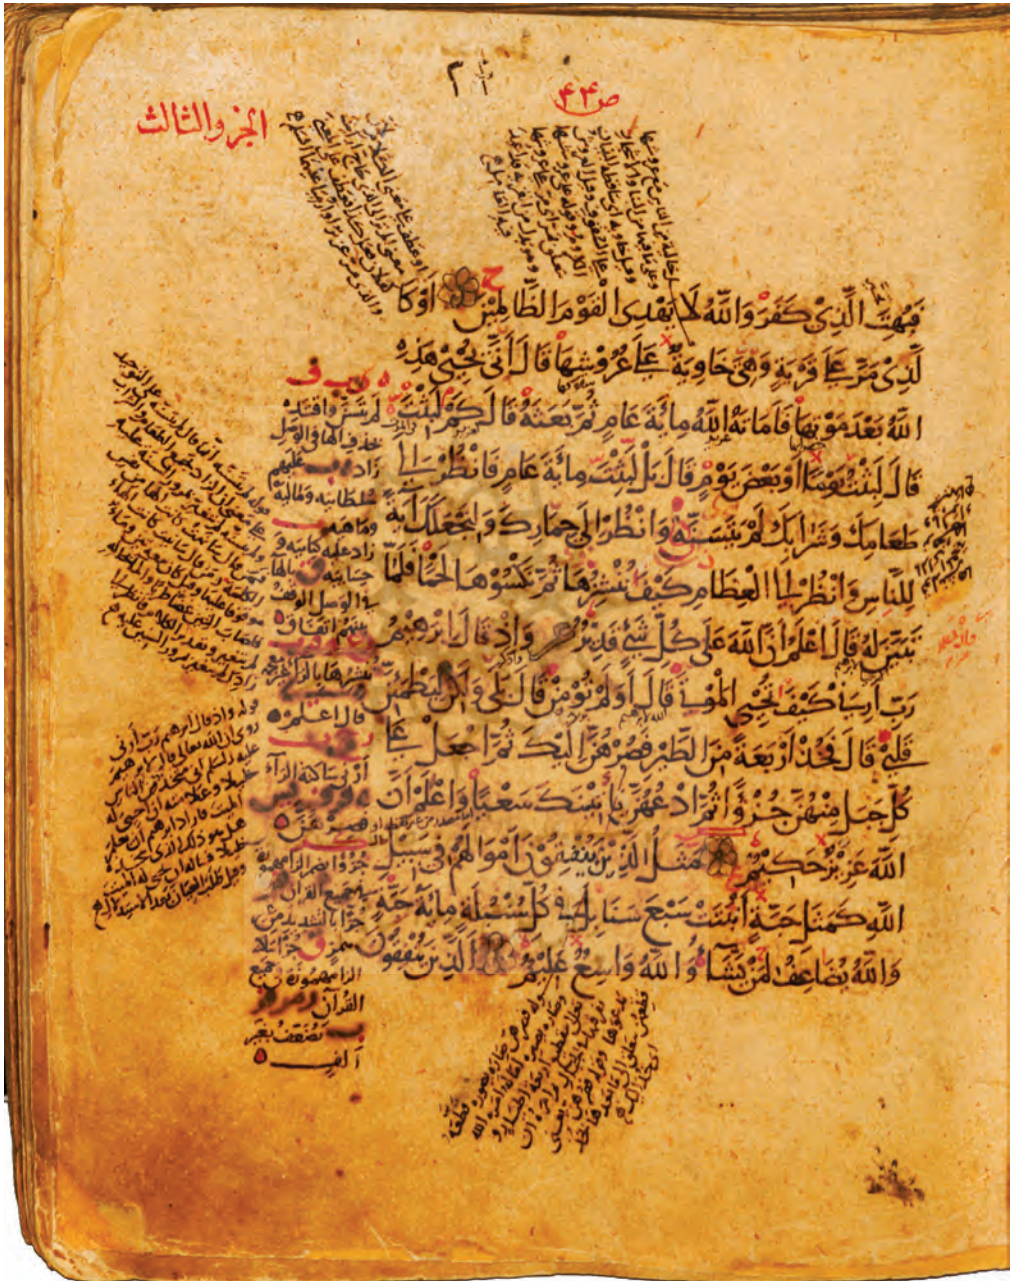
٢٤

ص ٤٤

الجزء الثالث

فبهت الذي كفر والله لا يهدي القوم الظالمين ۞ أو كالذي مر على قرية وهي خاوية على عروشها قال أنى يحيي هذه الله بعد موتها فأماته الله مائة عام ثم بعثه قال كم لبثت قال لبثت يوما أو بعض يوم قال بل لبثت مائة عام فانظر إلى طعامك وشرابك لم يتسنه وانظر إلى حمارك ولنجعلك آية للناس وانظر إلى العظام كيف ننشزها ثم نكسوها لحما فلما تبين له قال أعلم أن الله على كل شيء قدير ۞ وإذ قال إبراهيم رب أرني كيف تحيي الموتى قال أولم تؤمن قال بلى ولكن ليطمئن قلبي قال فخذ أربعة من الطير فصرهن إليك ثم اجعل على كل جبل منهن جزءا ثم ادعهن يأتينك سعيا واعلم أن الله عزيز حكيم ۞ مثل الذين ينفقون أموالهم في سبيل الله كمثل حبة أنبتت سبع سنابل في كل سنبلة مائة حبة والله يضاعف لمن يشاء والله واسع عليم ۞ الذين ينفقون

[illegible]